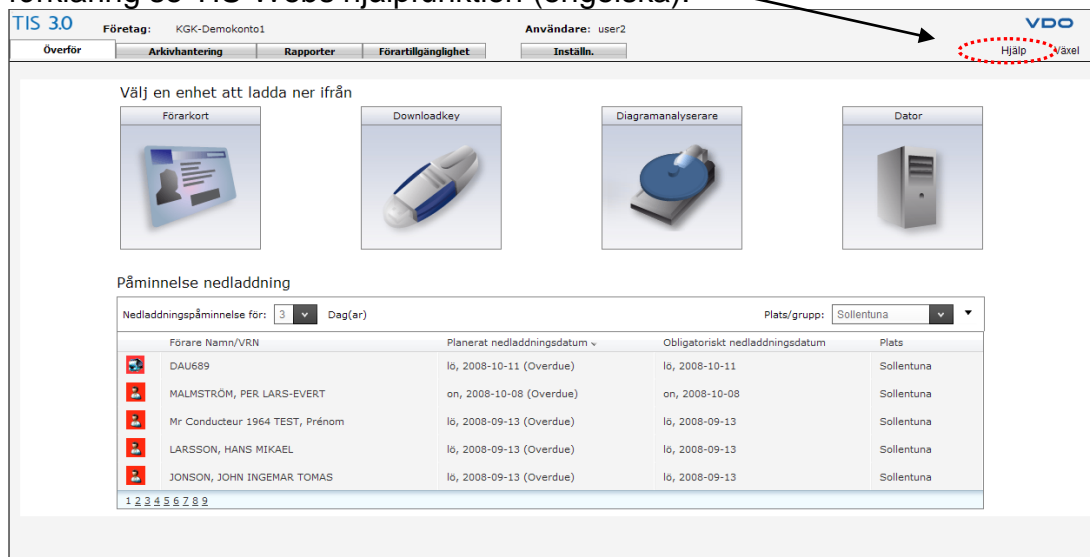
förklaring se TIS-Webs hjälpfunktion (engelska).

TIS 3.0 Företag: KGK-Demokonto1 Användare: user2 VDO

Överför | Arkivhantering | Rapporter | Förartillgänglighet | Inställn.

Hjälp Växel

Välj en enhet att ladda ner ifrån

Förarkort

Downloadkey

Diagramanalyserare

Dator

Påminnelse nedladdning

Nedladdningspåminnelse för: 3 Dag(ar) Plats/grupp: Sollentuna

| | Förare Namn/VRN | Planerat nedladdningsdatum | Obligatoriskt nedladdningsdatum | Plats |
|---|---|---|---|---|
| | DAU689 | lö, 2008-10-11 (Overdue) | lö, 2008-10-11 | Sollentuna |
| | MALMSTRÖM, PER LARS-EVERT | on, 2008-10-08 (Overdue) | on, 2008-10-08 | Sollentuna |
| | Mr Conducteur 1964 TEST, Prénom | lö, 2008-09-13 (Overdue) | lö, 2008-09-13 | Sollentuna |
| | LARSSON, HANS MIKAEL | lö, 2008-09-13 (Overdue) | lö, 2008-09-13 | Sollentuna |
| | JONSON, JOHN INGEMAR TOMAS | lö, 2008-09-13 (Overdue) | lö, 2008-09-13 | Sollentuna |

1 2 3 4 5 6 7 8 9